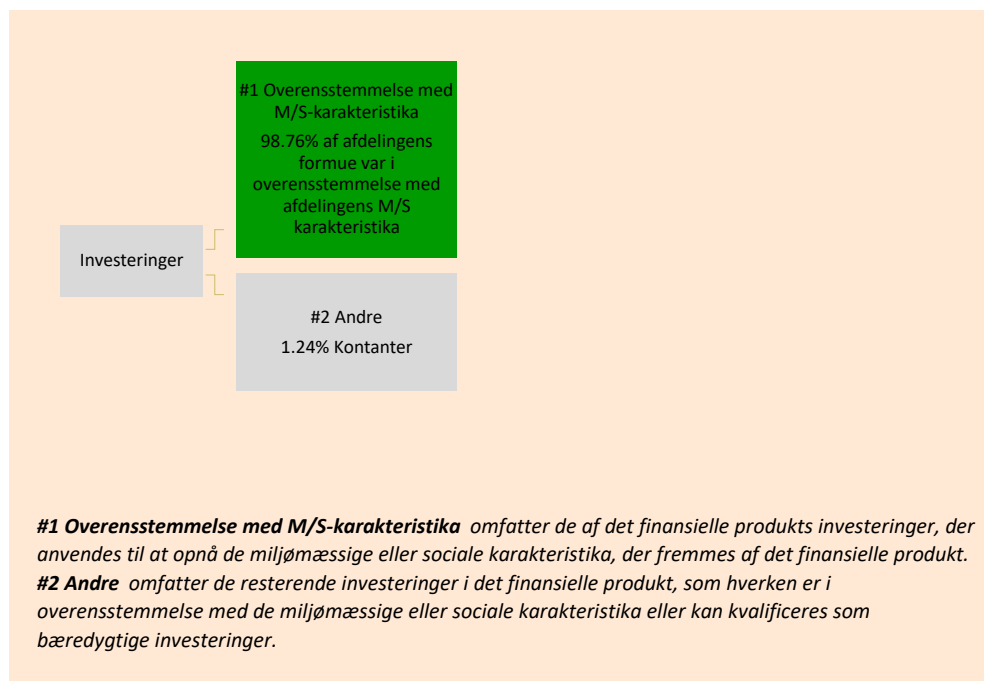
#1 Overensstemmelse med M/S-karakteristika
98.76% af afdelingens formue var i overensstemmelse med afdelingens M/S karakteristika

Investeringer

#2 Andre
1.24% Kontanter

***#1 Overensstemmelse med M/S-karakteristika*** *omfatter de af det finansielle produkts investeringer, der anvendes til at opnå de miljømæssige eller sociale karakteristika, der fremmes af det finansielle produkt.*
***#2 Andre*** *omfatter de resterende investeringer i det finansielle produkt, som hverken er i overensstemmelse med de miljømæssige eller sociale karakteristika eller kan kvalificeres som bæredygtige investeringer.*